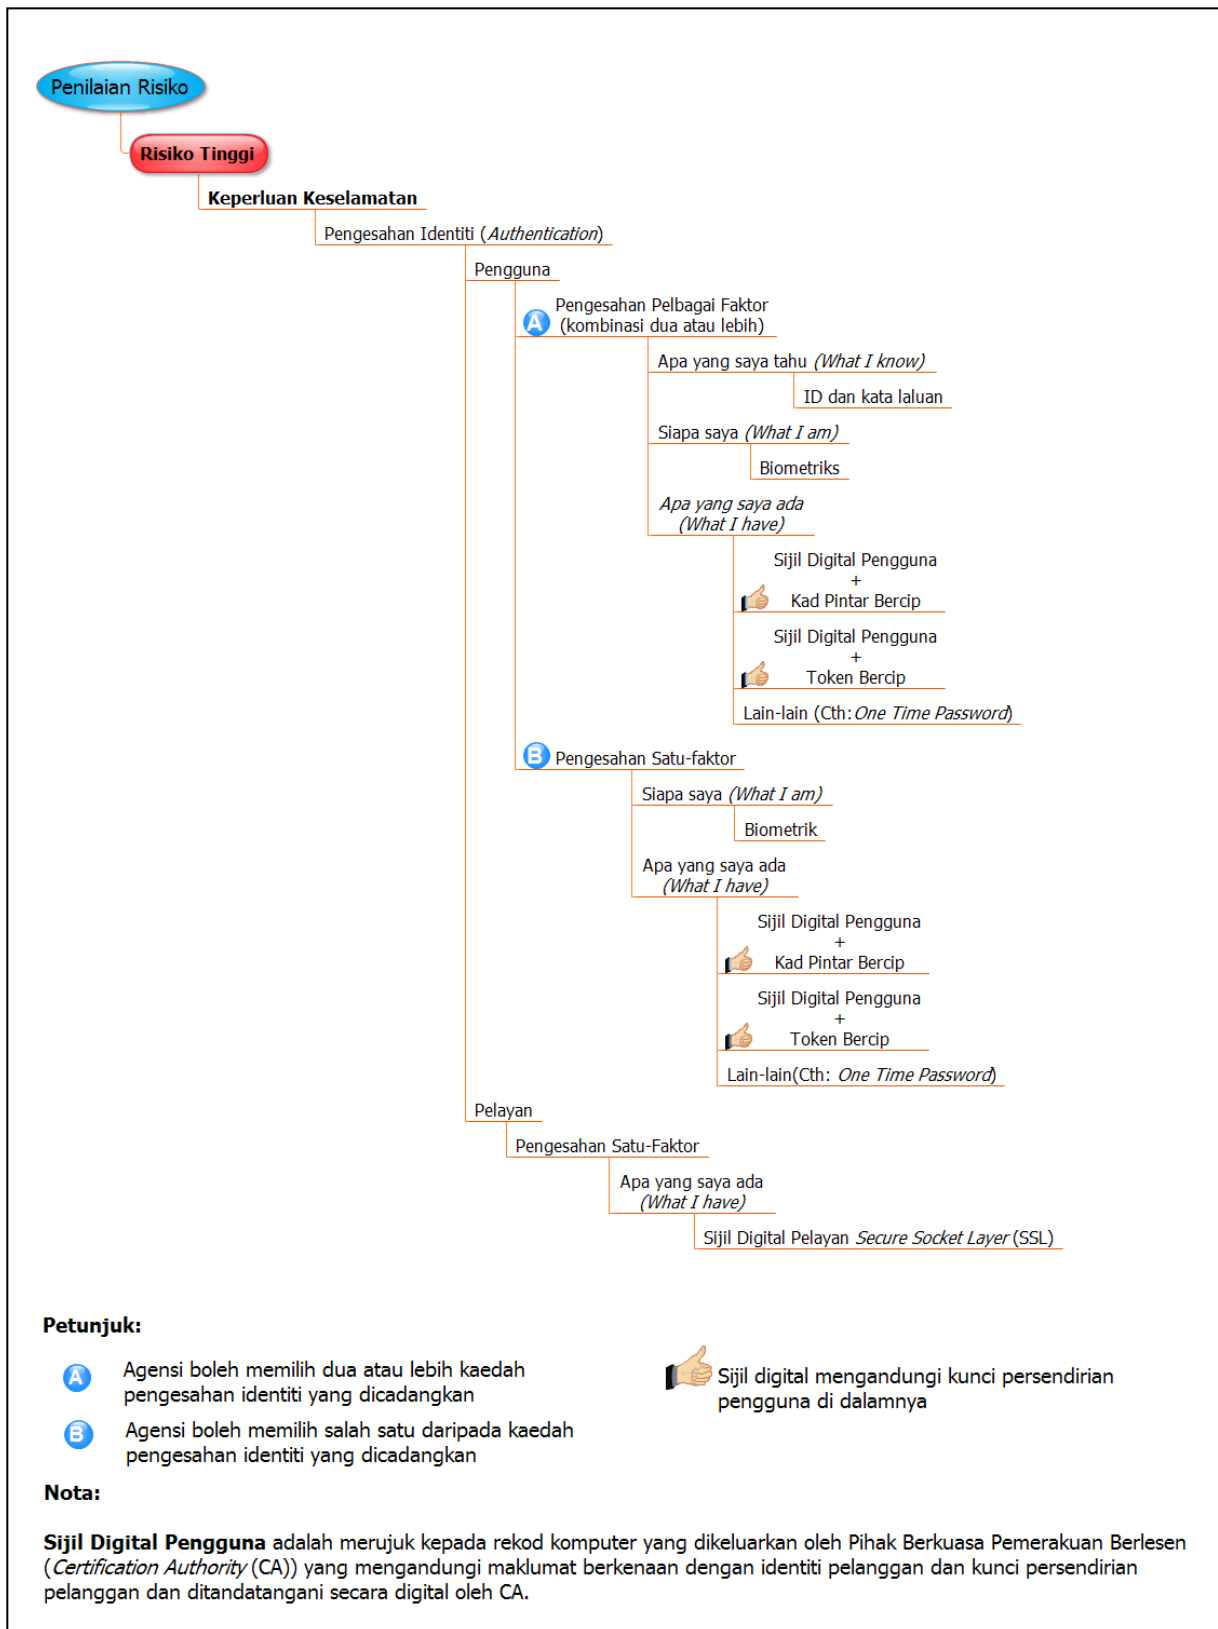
Penilaian Risiko

Risiko Tinggi

Keperluan Keselamatan

Pengesahan Identiti (*Authentication*)

Pengguna

A Pengesahan Pelbagai Faktor (kombinasi dua atau lebih)

Apa yang saya tahu *(What I know)*

ID dan kata laluan

Siapa saya *(What I am)*

Biometriks

*Apa yang saya ada (What I have)*

Sijil Digital Pengguna + Kad Pintar Bercip

Sijil Digital Pengguna + Token Bercip

Lain-lain (Cth: *One Time Password*)

B Pengesahan Satu-faktor

Siapa saya *(What I am)*

Biometrik

Apa yang saya ada *(What I have)*

Sijil Digital Pengguna + Kad Pintar Bercip

Sijil Digital Pengguna + Token Bercip

Lain-lain(Cth: *One Time Password*)

Pelayan

Pengesahan Satu-Faktor

Apa yang saya ada *(What I have)*

Sijil Digital Pelayan *Secure Socket Layer* (SSL)

**Petunjuk:**

A Agensi boleh memilih dua atau lebih kaedah pengesahan identiti yang dicadangkan

B Agensi boleh memilih salah satu daripada kaedah pengesahan identiti yang dicadangkan

Sijil digital mengandungi kunci persendirian pengguna di dalamnya

**Nota:**

**Sijil Digital Pengguna** adalah merujuk kepada rekod komputer yang dikeluarkan oleh Pihak Berkuasa Pemerakuan Berlesen (*Certification Authority* (CA)) yang mengandungi maklumat berkenaan dengan identiti pelanggan dan kunci persendirian pelanggan dan ditandatangani secara digital oleh CA.